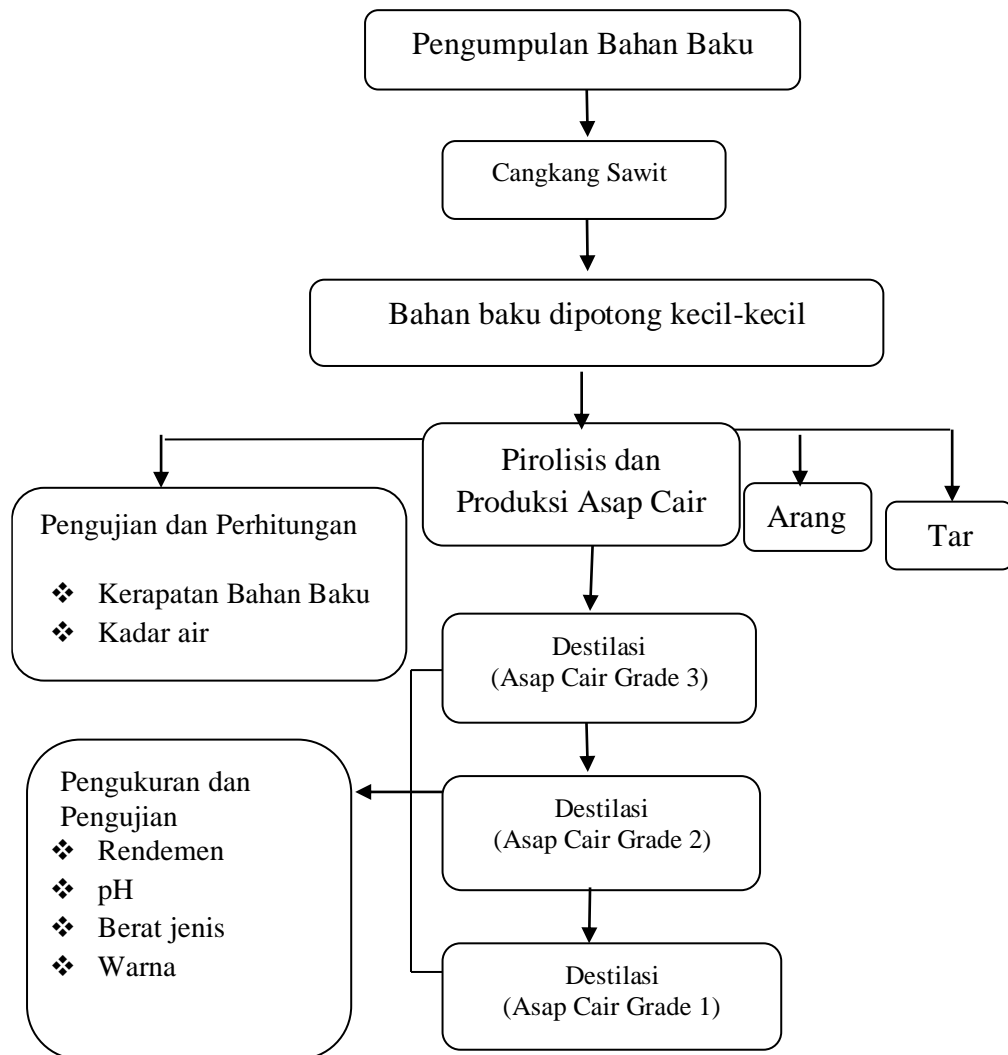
Pengumpulan Bahan Baku

Cangkang Sawit

Bahan baku dipotong kecil-kecil

Pirolisis dan Produksi Asap Cair

Arang

Tar

Pengujian dan Perhitungan
❖ Kerapatan Bahan Baku
❖ Kadar air

Destilasi (Asap Cair Grade 3)

Pengukuran dan Pengujian
❖ Rendemen
❖ pH
❖ Berat jenis
❖ Warna

Destilasi (Asap Cair Grade 2)

Destilasi (Asap Cair Grade 1)